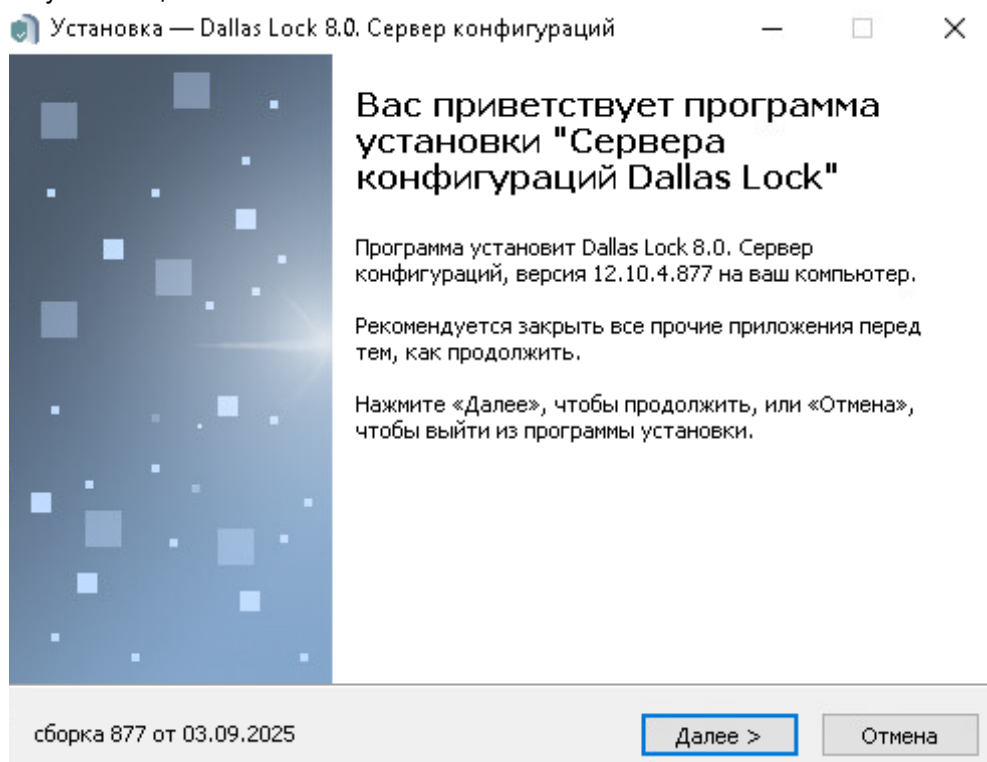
Установка — Dallas Lock 8.0. Сервер конфигураций

Вас приветствует программа установки "Сервера конфигураций Dallas Lock"

Программа установит Dallas Lock 8.0. Сервер конфигураций, версия 12.10.4.877 на ваш компьютер.

Рекомендуется закрыть все прочие приложения перед тем, как продолжить.

Нажмите «Далее», чтобы продолжить, или «Отмена», чтобы выйти из программы установки.

сборка 877 от 03.09.2025

Далее >

Отмена